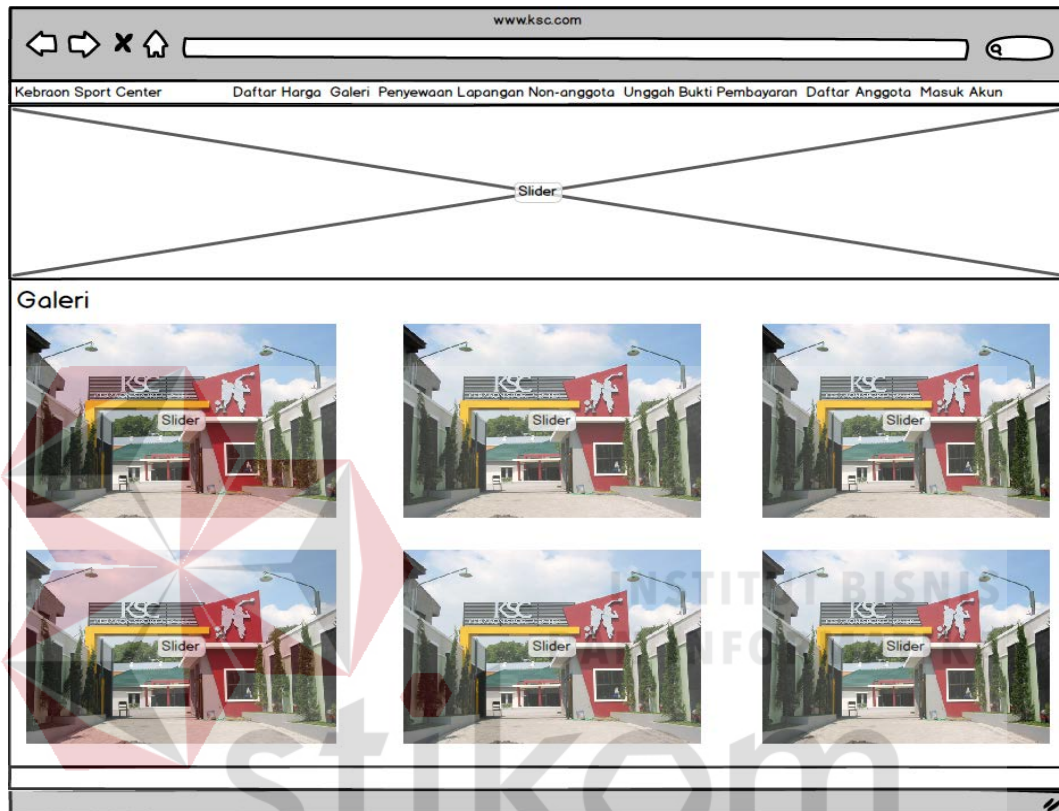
www.ksc.com

Kebraon Sport Center Daftar Harga Galeri Penyewaan Lapangan Non-anggota Unggah Bukti Pembayaran Daftar Anggota Masuk Akun

Slider

Galeri

KSC Slider

KSC Slider

KSC Slider

KSC Slider

KSC Slider

KSC Slider

INSTITUT BISNIS DAN INFORMATIKA

stikom